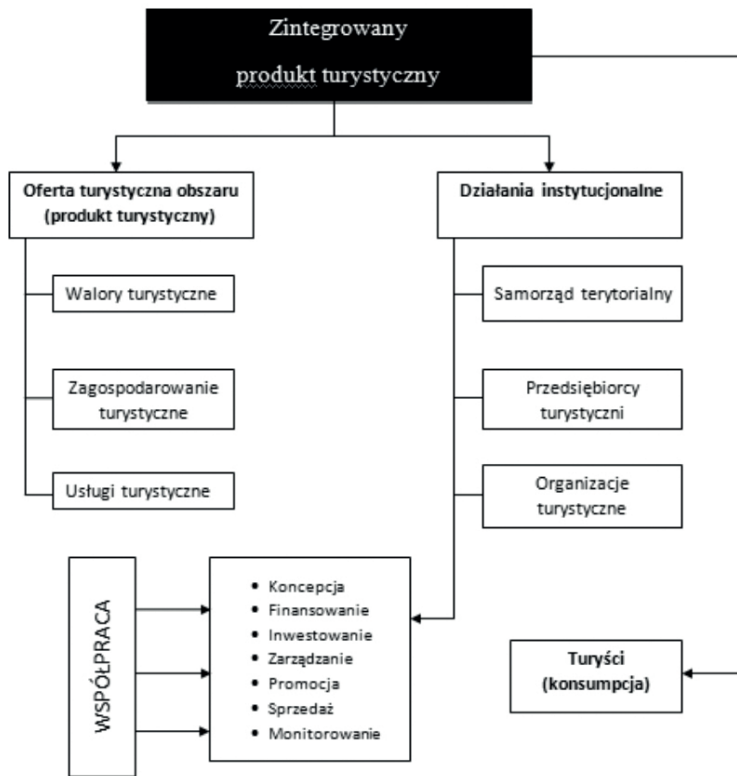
Zintegrowany
produkt turystyczny

Oferta turystyczna obszaru (produkt turystyczny)

Walory turystyczne

Zagospodarowanie turystyczne

Usługi turystyczne

Działania instytucjonalne

Samorząd terytorialny

Przedsiębiorcy turystyczni

Organizacje turystyczne

WSPÓŁPRACA

- Koncepcja
- Finansowanie
- Inwestowanie
- Zarządzanie
- Promocja
- Sprzedaż
- Monitorowanie

Turyści (konsumpcja)